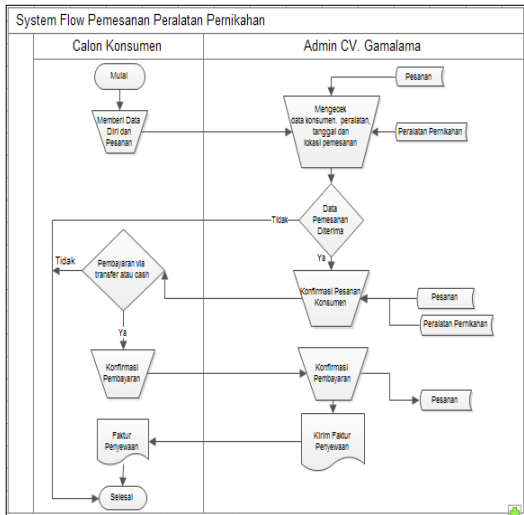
System Flow Pemesanan Peralatan Pernikahan

Calon Konsumen

Admin CV. Gamalama

Mulai

Memberi Data Diri dan Pesanan

Pesanan

Mengecek data konsumen, peralatan, tanggal dan lokasi pemesanan

Peralatan Pernikahan

Data Pemesanan Diterima

Tidak

Ya

Tidak

Pembayaran via transfer atau cash

Konfirmasi Pesanan Konsumen

Pesanan

Peralatan Pernikahan

Ya

Konfirmasi Pembayaran

Konfirmasi Pembayaran

Pesanan

Faktur Penyewaan

Kirim Faktur Penyewaan

Selesai